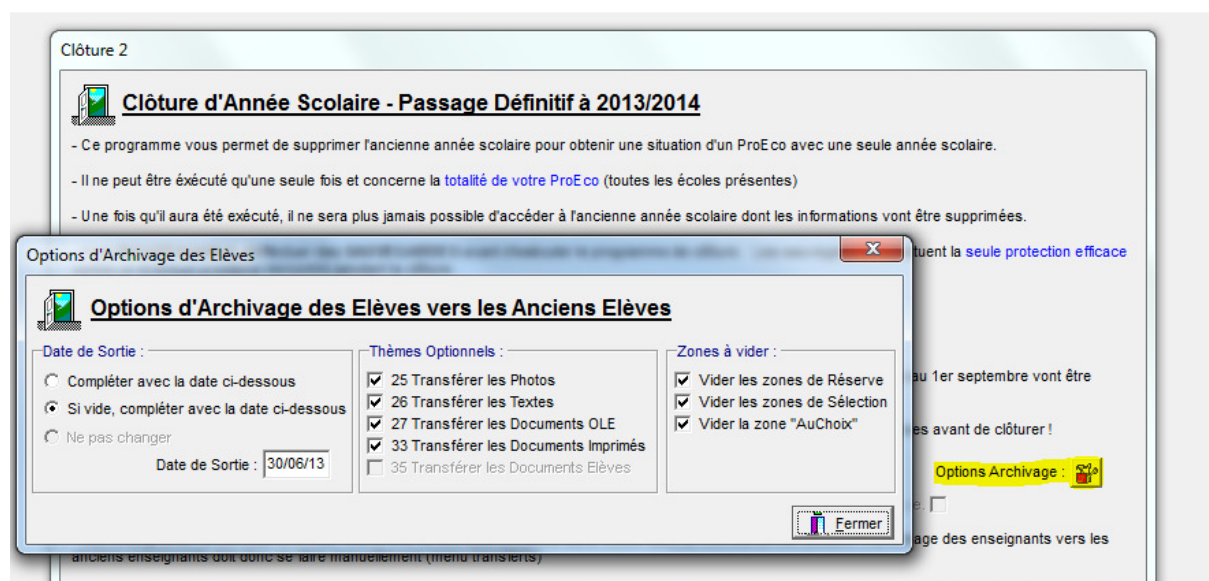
Clôture 2

Clôture d'Année Scolaire - Passage Définitif à 2013/2014

- Ce programme vous permet de supprimer l'ancienne année scolaire pour obtenir une situation d'un ProEco avec une seule année scolaire.

- Il ne peut être éxécuté qu'une seule fois et concerne la totalité de votre ProEco (toutes les écoles présentes)

- Une fois qu'il aura été exécuté, il ne sera plus jamais possible d'accéder à l'ancienne année scolaire dont les informations vont être supprimées.

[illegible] tuent la seule protection efficace

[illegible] au 1er septembre vont être

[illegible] es avant de clôturer !

Options Archivage :

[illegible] ge des enseignants vers les anciens enseignants doit donc se faire manuellement (menu transferts)

Options d'Archivage des Elèves

Options d'Archivage des Elèves vers les Anciens Elèves

Date de Sortie :
Compléter avec la date ci-dessous
Si vide, compléter avec la date ci-dessous
Ne pas changer
Date de Sortie : 30/06/13

Thèmes Optionnels :
25 Transférer les Photos
26 Transférer les Textes
27 Transférer les Documents OLE
33 Transférer les Documents Imprimés
35 Transférer les Documents Elèves

Zones à vider :
Vider les zones de Réserve
Vider les zones de Sélection
Vider la zone "AuChoix"

Fermer